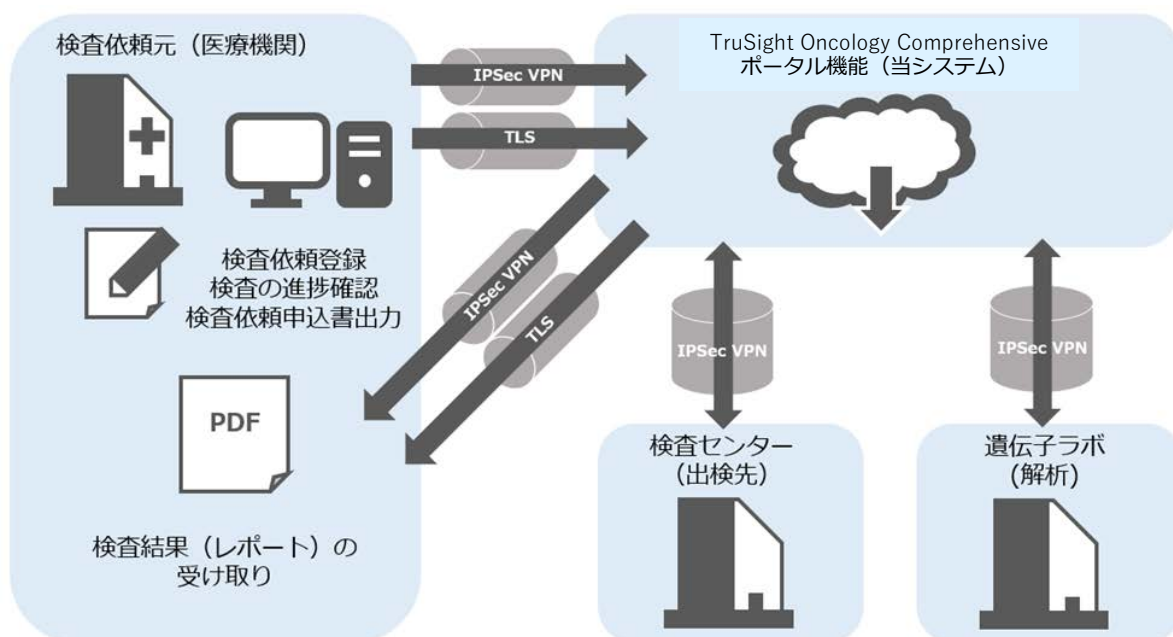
検査依頼元（医療機関）

IPSec VPN

TLS

TruSight Oncology Comprehensive
ポータル機能（当システム）

検査依頼登録
検査の進捗確認
検査依頼申込書出力

IPSec VPN

TLS

PDF

IPSec VPN

IPSec VPN

検査センター
（出検先）

遺伝子ラボ
（解析）

検査結果（レポート）の
受け取り